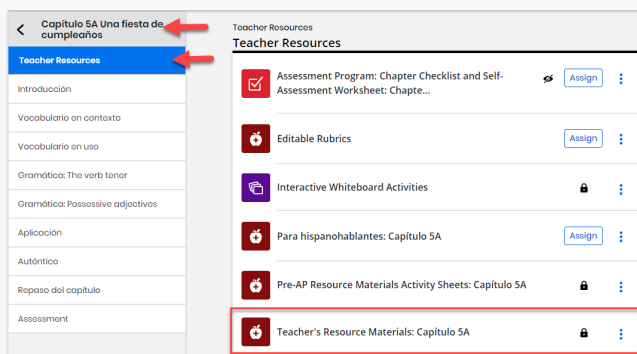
Capítulo 5A Una fiesta de cumpleaños

Teacher Resources

Introducción

Vocabulario en contexto

Vocabulario en uso

Gramática: The verb tener

Gramática: Possessive adjectives

Aplicación

Auténtico

Repaso del capítulo

Assessment

Teacher Resources

Teacher Resources

Assessment Program: Chapter Checklist and Self-Assessment Worksheet: Chapte...

Assign

Editable Rubrics

Assign

Interactive Whiteboard Activities

Para hispanohablantes: Capítulo 5A

Assign

Pre-AP Resource Materials Activity Sheets: Capítulo 5A

Teacher's Resource Materials: Capítulo 5A